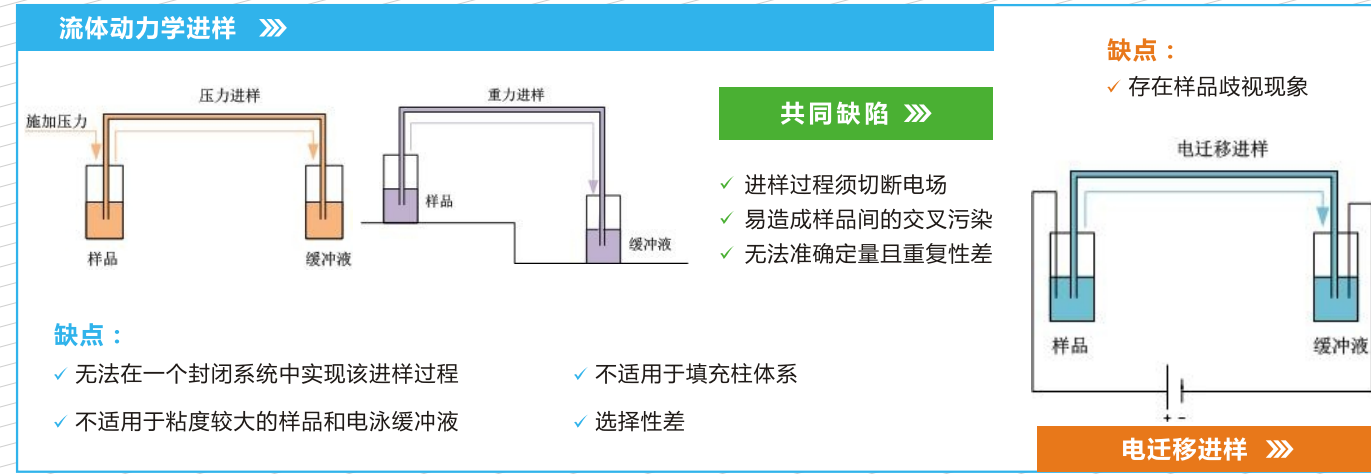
流体动力学进样 »

压力进样

施加压力

样品

缓冲液

重力进样

样品

缓冲液

共同缺陷 »

✓ 进样过程须切断电场
✓ 易造成样品间的交叉污染
✓ 无法准确定量且重复性差

缺点：

✓ 无法在一个封闭系统中实现该进样过程
✓ 不适用于粘度较大的样品和电泳缓冲液

✓ 不适用于填充柱体系
✓ 选择性差

缺点：
✓ 存在样品歧视现象

电迁移进样

样品

缓冲液

+ -

电迁移进样 »